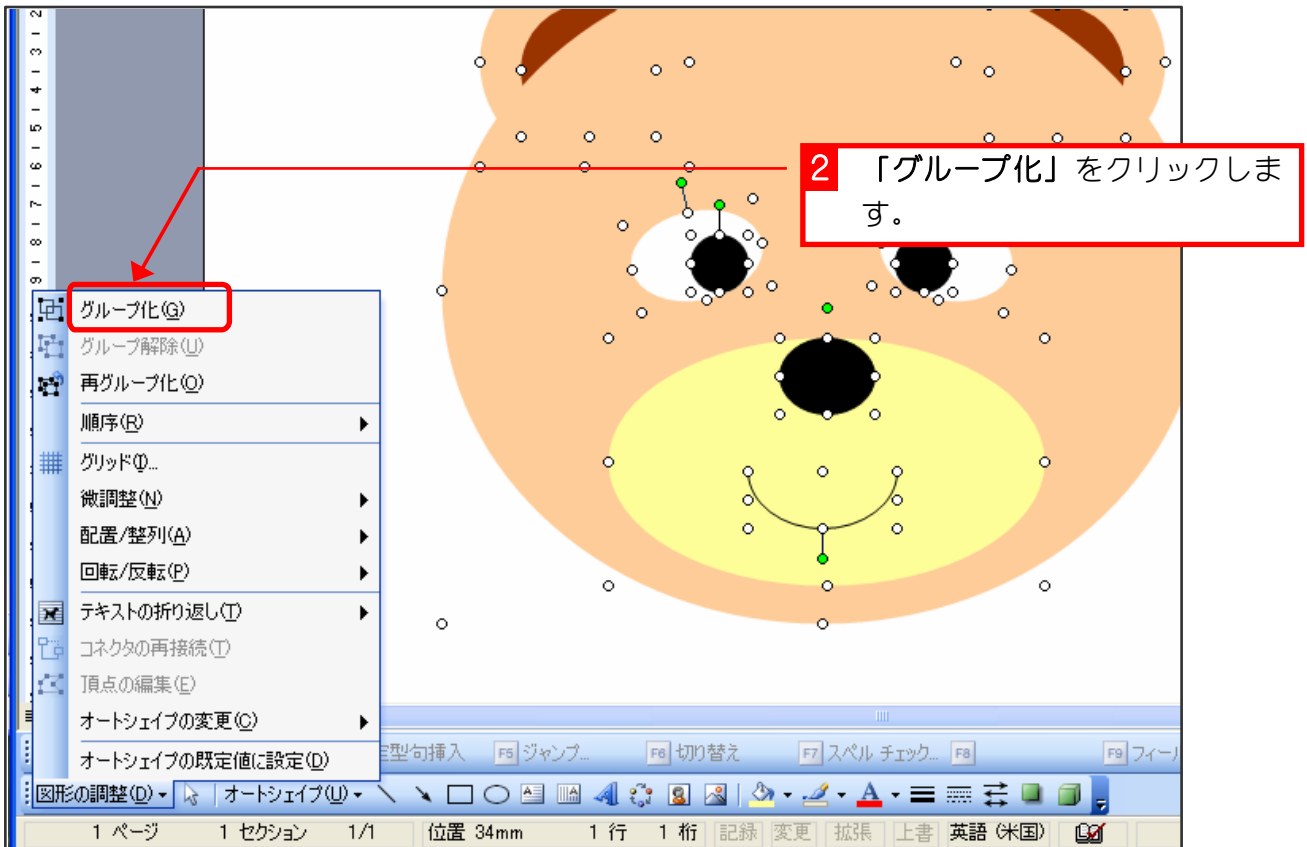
2 「グループ化」をクリックします。

グループ化(G)
グループ解除(U)
再グループ化(O)
順序(R)
グリッド(I)...
微調整(N)
配置/整列(A)
回転/反転(P)
テキストの折り返し(T)
コネクタの再接続(T)
頂点の編集(E)
オートシェイプの変更(C)
オートシェイプの既定値に設定(D)

定型句挿入 F5 ジャンプ... F6 切り替え F7 スペル チェック... F8 F9 フィー

図形の調整(D) オートシェイプ(U)

1 ページ 1 セクション 1/1 位置 34mm 1 行 1 桁 記録 変更 拡張 上書 英語 (米国)